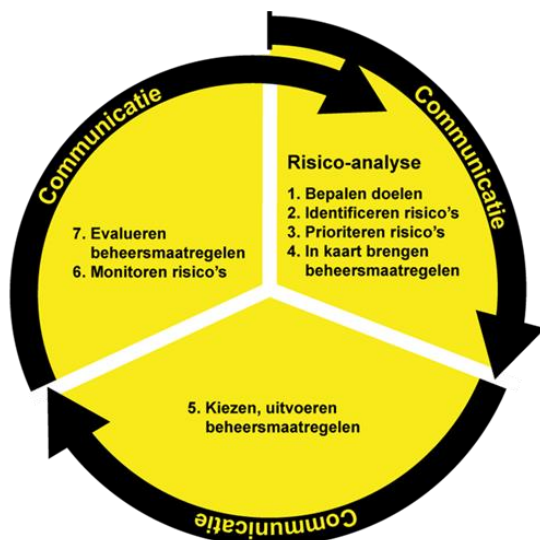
Communicatie

Communicatie

Risico-analyse
1. Bepalen doelen
2. Identificeren risico's
3. Prioriteren risico's
4. In kaart brengen beheersmaatregelen

7. Evalueren beheersmaatregelen
6. Monitoren risico's

5. Kiezen, uitvoeren beheersmaatregelen

Communicatie